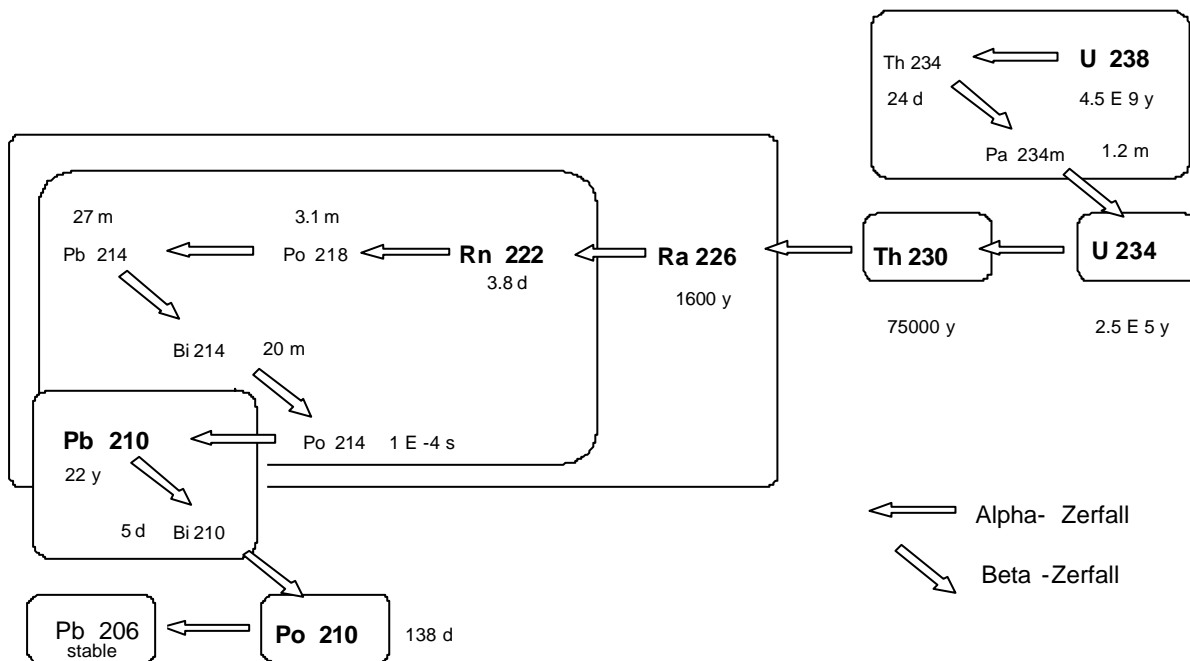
Th 234
U 238
24 d
4.5 E 9 y
Pa 234m
1.2 m

27 m
3.1 m
Pb 214
Po 218
Rn 222
3.8 d
Ra 226
1600 y
Th 230
U 234
75000 y
2.5 E 5 y
Bi 214
20 m
Pb 210
Po 214 1 E -4 s
22 y
5 d
Bi 210
Alpha- Zerfall
Beta -Zerfall
Pb 206
stable
Po 210
138 d